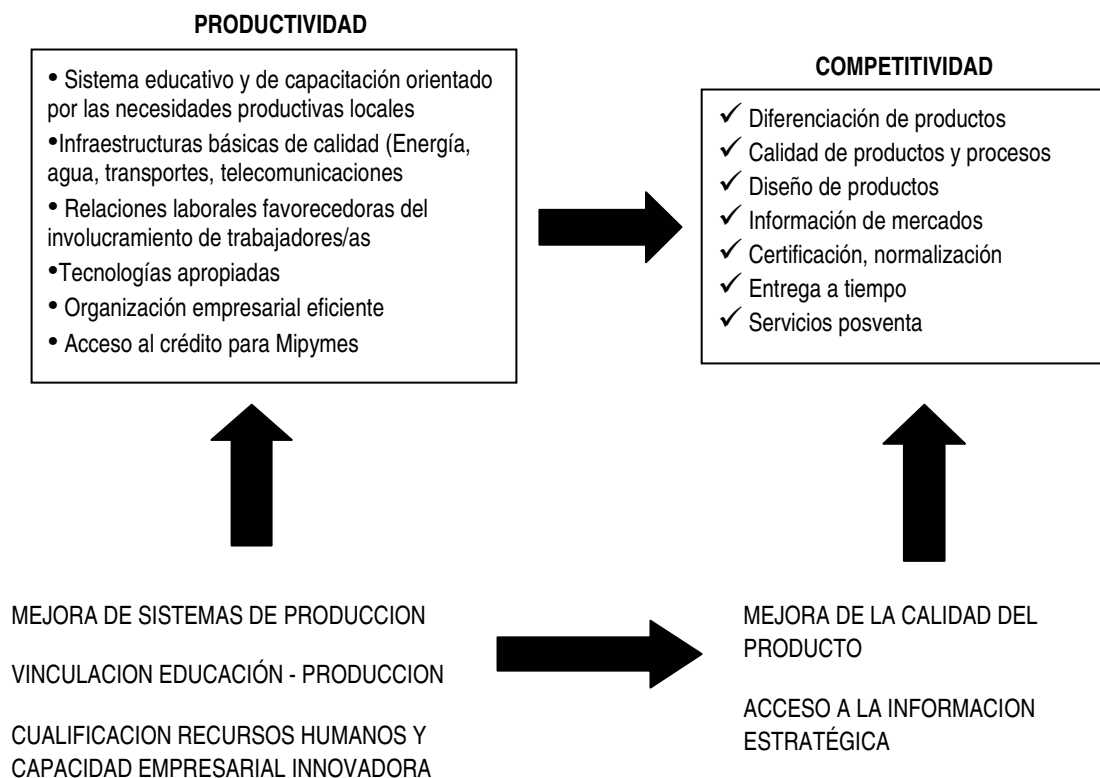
PRODUCTIVIDAD

• Sistema educativo y de capacitación orientado por las necesidades productivas locales
•Infraestructuras básicas de calidad (Energía, agua, transportes, telecomunicaciones
• Relaciones laborales favorecedoras del involucramiento de trabajadores/as
•Tecnologías apropiadas
• Organización empresarial eficiente
• Acceso al crédito para Mipymes

COMPETITIVIDAD

✓ Diferenciación de productos
✓ Calidad de productos y procesos
✓ Diseño de productos
✓ Información de mercados
✓ Certificación, normalización
✓ Entrega a tiempo
✓ Servicios posventa

MEJORA DE SISTEMAS DE PRODUCCION

VINCULACION EDUCACIÓN - PRODUCCION

CUALIFICACION RECURSOS HUMANOS Y CAPACIDAD EMPRESARIAL INNOVADORA

MEJORA DE LA CALIDAD DEL PRODUCTO

ACCESO A LA INFORMACION ESTRATÉGICA